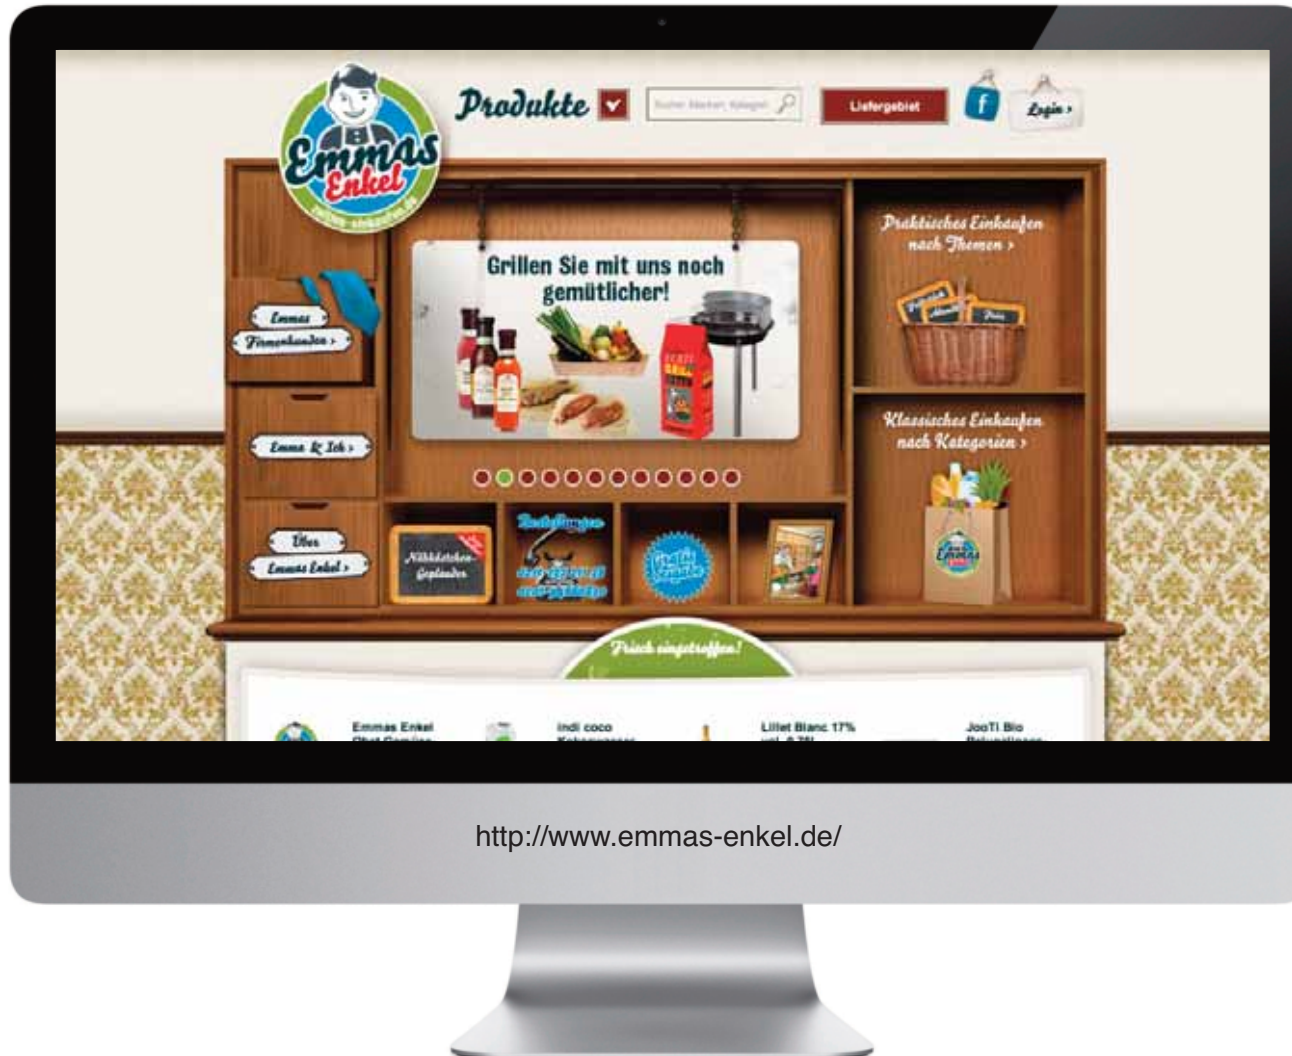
Emmas Enkel

Produkte

Suche: Marken, Kategorien

Liefergebiet

f

Login >

Grillen Sie mit uns noch gemütlicher!

Praktisches Einkaufen nach Themen >

Klassisches Einkaufen nach Kategorien >

Emmas Firmenkunden >

Emma & Ich >

Über Emmas Enkel >

Nähkästchen-Geplauder

Frisch eingetroffen!

Emmas Enkel

indi coco

Lillet Blanc 17%

JooTi Bio

http://www.emmas-enkel.de/